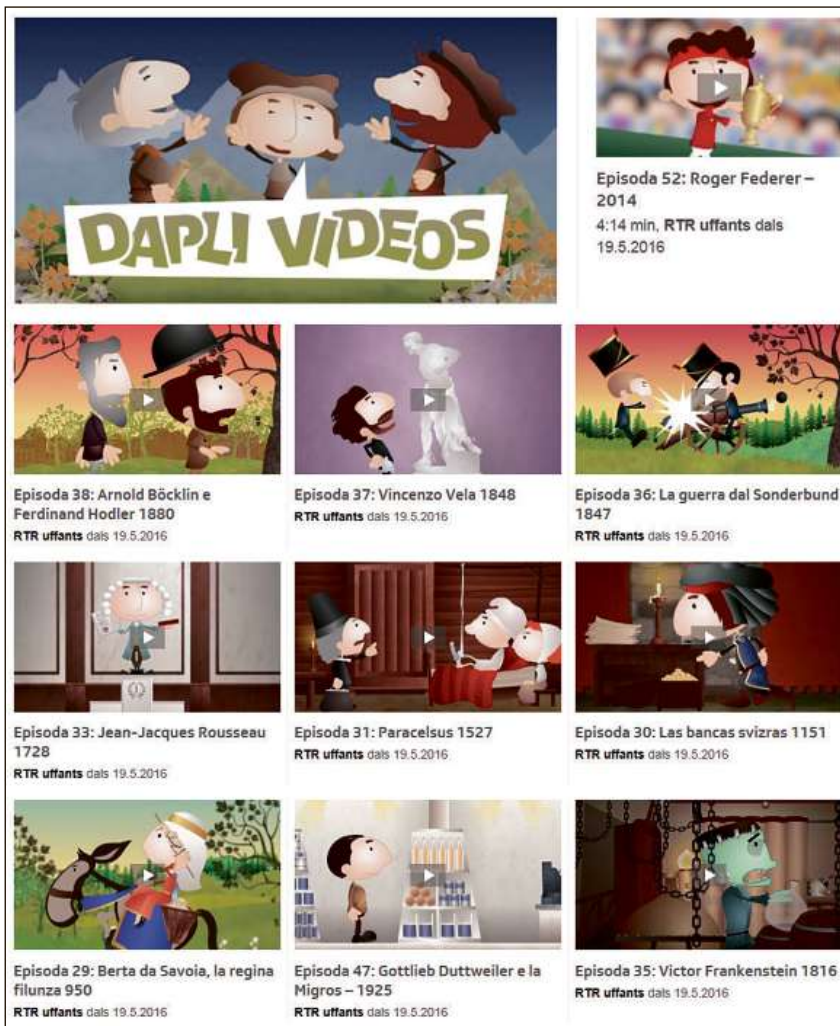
DAPLI VIDEOS

Episoda 52: Roger Federer – 2014
4:14 min, **RTR uffants** dals 19.5.2016

Episoda 38: Arnold Böcklin e Ferdinand Hodler 1880
**RTR uffants** dals 19.5.2016

Episoda 37: Vincenzo Vela 1848
**RTR uffants** dals 19.5.2016

Episoda 36: La guerra dal Sonderbund 1847
**RTR uffants** dals 19.5.2016

Episoda 33: Jean-Jacques Rousseau 1728
**RTR uffants** dals 19.5.2016

Episoda 31: Paracelsus 1527
**RTR uffants** dals 19.5.2016

Episoda 30: Las bancas svizras 1151
**RTR uffants** dals 19.5.2016

Episoda 29: Berta da Savoia, la regina filunza 950
**RTR uffants** dals 19.5.2016

Episoda 47: Gottlieb Duttweiler e la Migros – 1925
**RTR uffants** dals 19.5.2016

Episoda 35: Victor Frankenstein 1816
**RTR uffants** dals 19.5.2016